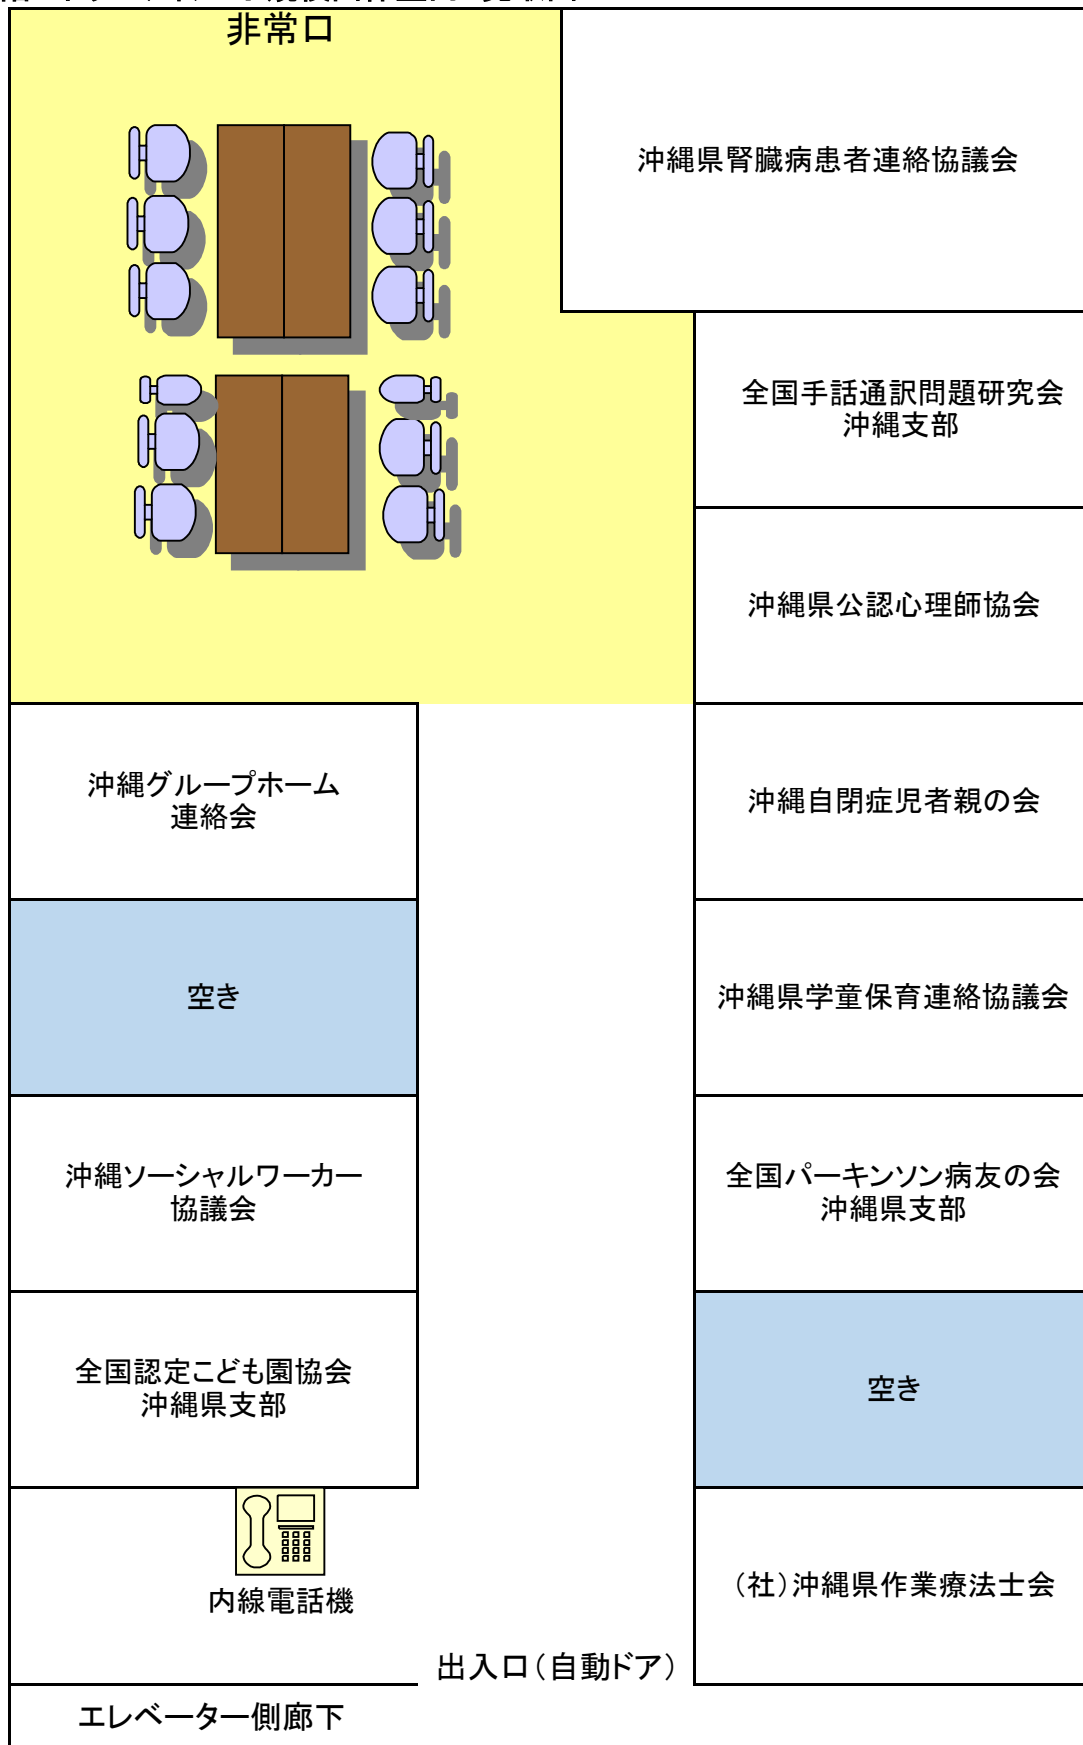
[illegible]

非常口

沖縄県腎臓病患者連絡協議会

全国手話通訳問題研究会
沖縄支部

沖縄県公認心理師協会

沖縄グループホーム
連絡会

沖縄自閉症児者親の会

空き

沖縄県学童保育連絡協議会

沖縄ソーシャルワーカー
協議会

全国パーキンソン病友の会
沖縄県支部

全国認定こども園協会
沖縄県支部

空き

内線電話機

（社）沖縄県作業療法士会

出入口（自動ドア）

エレベーター側廊下